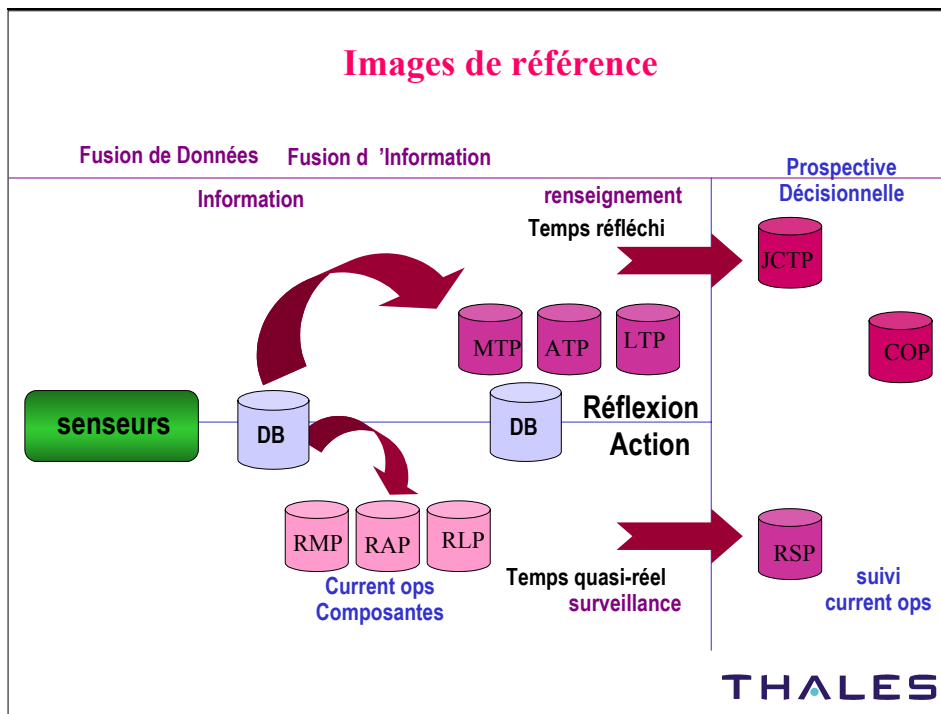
Images de référence

Fusion de Données Fusion d 'Information

Information

renseignement

Temps réfléchi

Prospective
Décisionnelle

JCTP

MTP ATP LTP

COP

senseurs

DB

DB

Réflexion
Action

RMP RAP RLP

Current ops
Composantes

Temps quasi-réel
surveillance

RSP

suivi
current ops

THALES